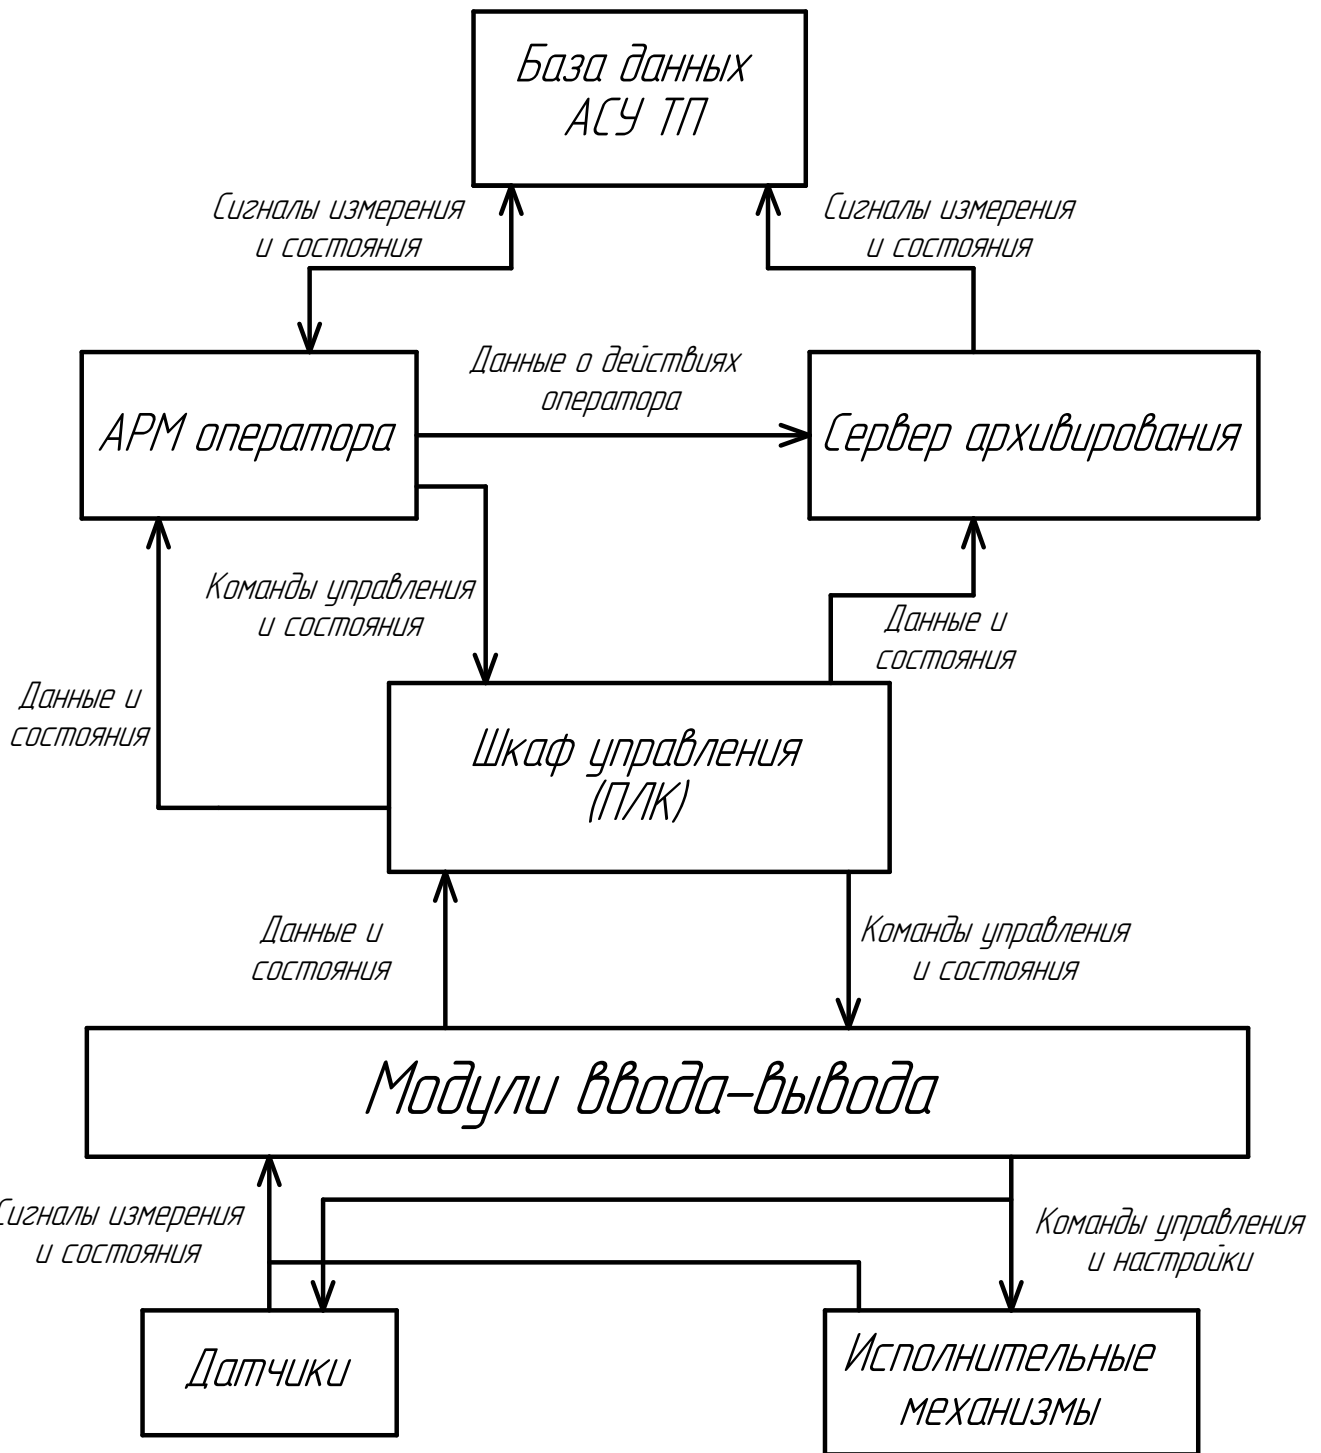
База данных АСУ ТП

Сигналы измерения и состояния

Сигналы измерения и состояния

Данные о действиях оператора

АРМ оператора

Сервер архивирования

Команды управления и состояния

Данные и состояния

Данные и состояния

Шкаф управления (ПЛК)

Данные и состояния

Команды управления и состояния

Модули ввода-вывода

Сигналы измерения и состояния

Команды управления и настройки

Датчики

Исполнительные механизмы